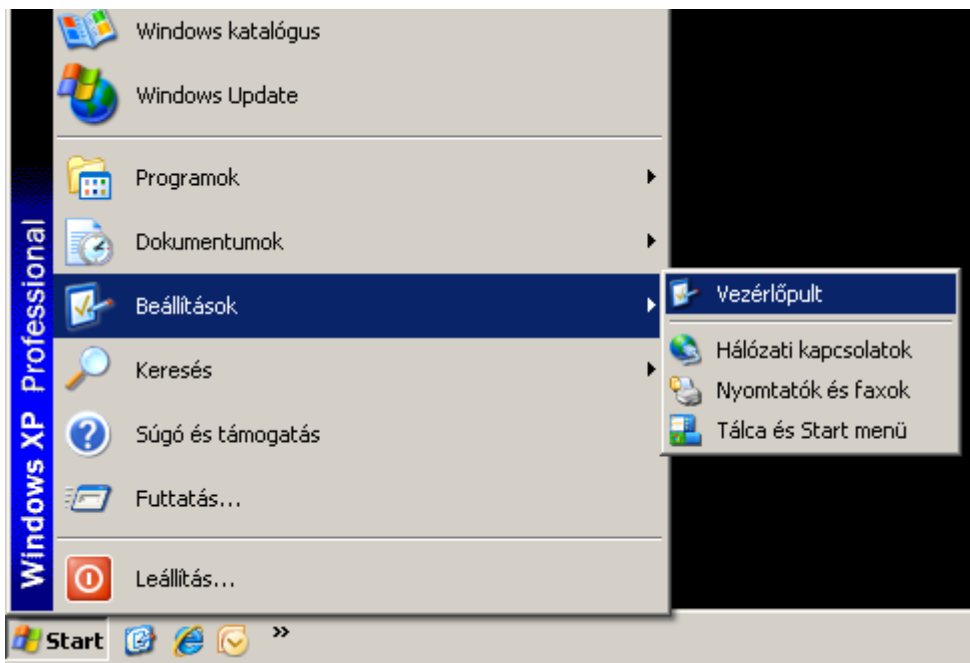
Windows katalógus

Windows Update

Programok

Dokumentumok

Beállítások

Keresés

Súgó és támogatás

Futtatás...

Leállítás...

Vezérlőpult

Hálózati kapcsolatok

Nyomtatók és faxok

Tálca és Start menü

Windows XP Professional

Start

»